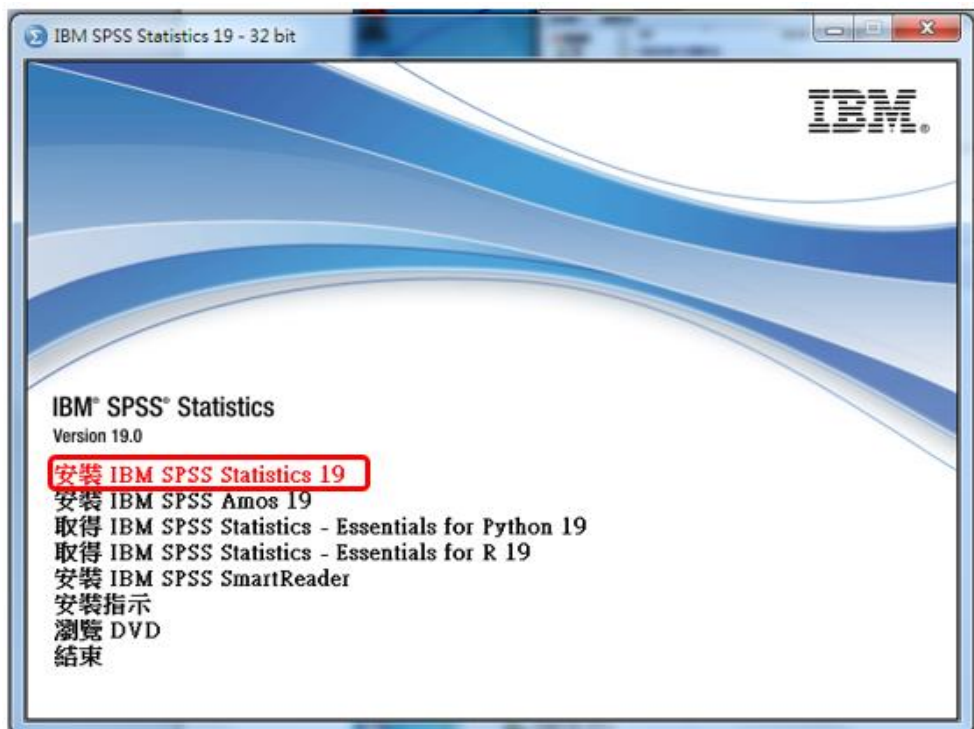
IBM SPSS Statistics 19 - 32 bit

IBM.

IBM® SPSS® Statistics
Version 19.0

安裝 IBM SPSS Statistics 19
安裝 IBM SPSS Amos 19
取得 IBM SPSS Statistics - Essentials for Python 19
取得 IBM SPSS Statistics - Essentials for R 19
安裝 IBM SPSS SmartReader
安裝指示
瀏覽 DVD
結束